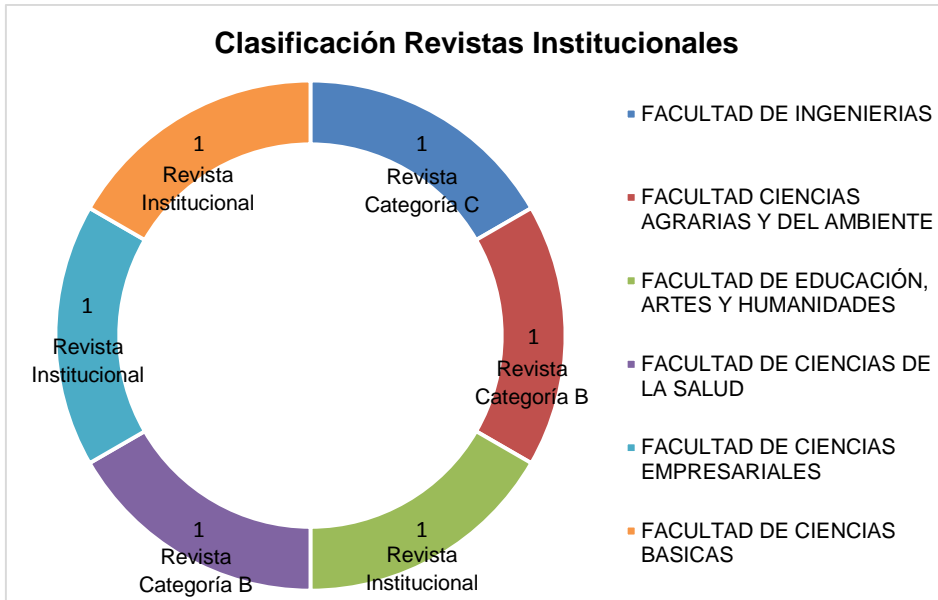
Clasificación Revistas Institucionales

1 Revista Categoría C

1 Revista Categoría B

1 Revista Institucional

1 Revista Categoría B

1 Revista Institucional

1 Revista Institucional

FACULTAD DE INGENIERIAS

FACULTAD CIENCIAS AGRARIAS Y DEL AMBIENTE

FACULTAD DE EDUCACIÓN, ARTES Y HUMANIDADES

FACULTAD DE CIENCIAS DE LA SALUD

FACULTAD DE CIENCIAS EMPRESARIALES

FACULTAD DE CIENCIAS BASICAS